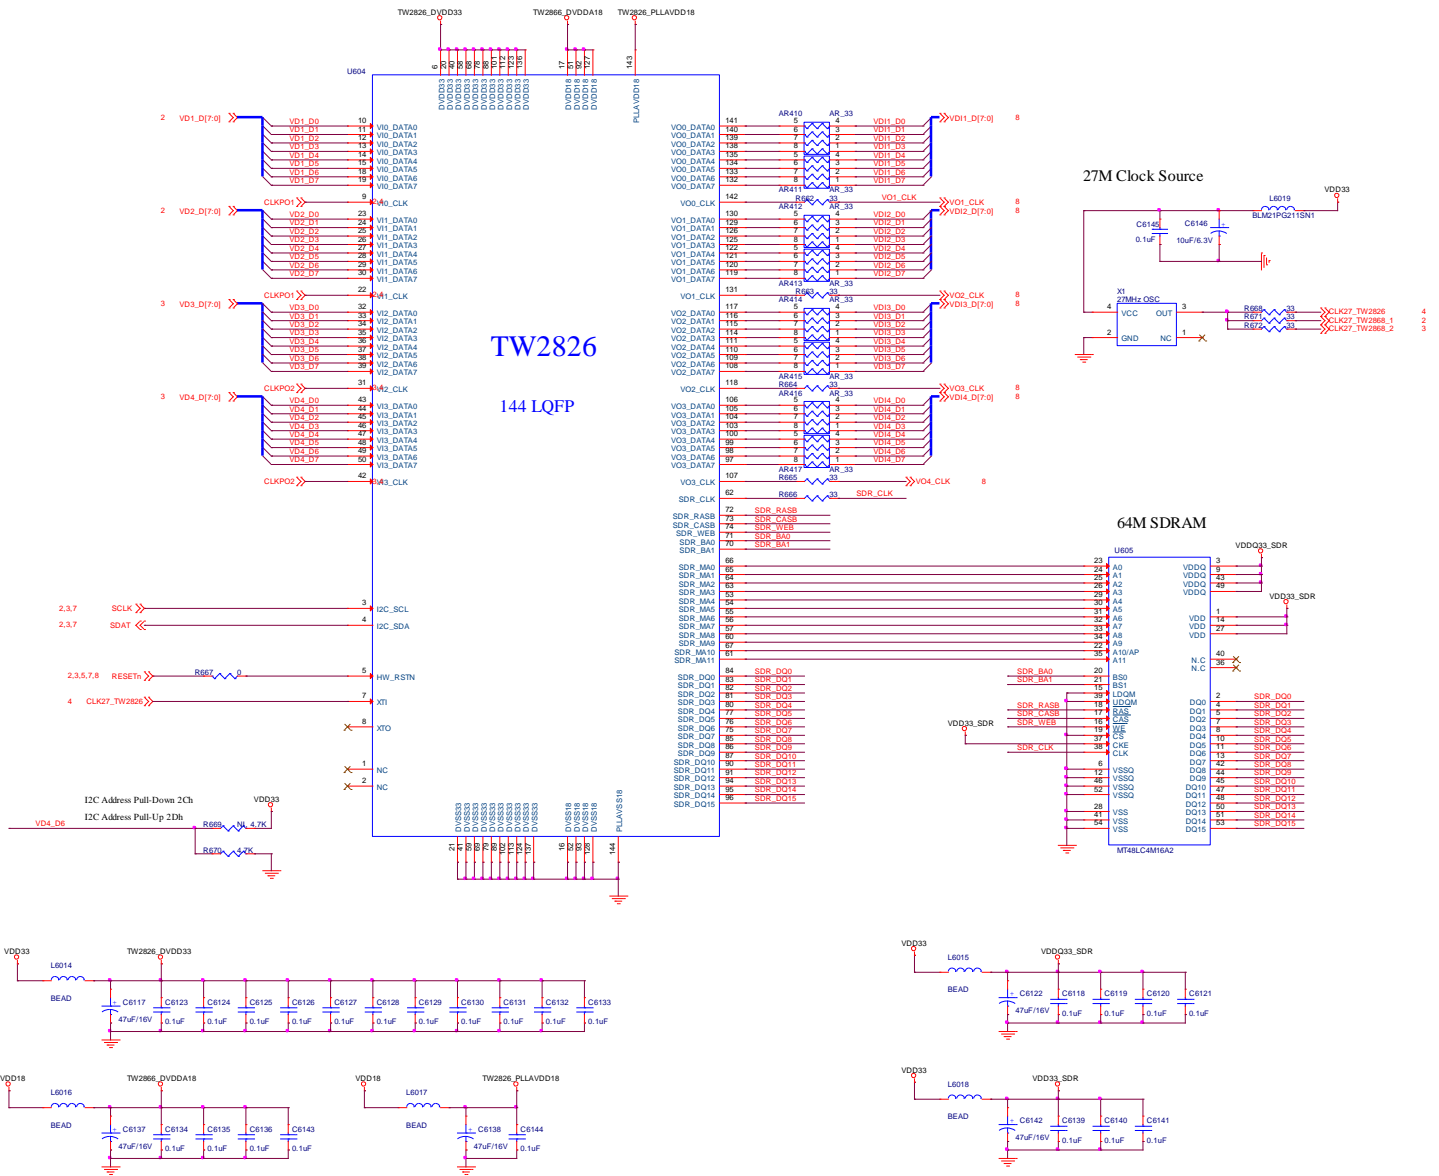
TW2826_DVDD33
TW2866_DVDDA18
TW2826_PLLAVDD18

U604

6 20 40 58 68 78 88 101 112 123 136
17 51 92 127
143

DVDD33 DVDD33 DVDD33 DVDD33 DVDD33 DVDD33 DVDD33 DVDD33 DVDD33 DVDD33 DVDD33
DVDD18 DVDD18 DVDD18 DVDD18
PLLAVDD18

2 VD1_D[7:0]
VD1_D0 10 VI0_DATA0
VD1_D1 11 VI0_DATA1
VD1_D2 12 VI0_DATA2
VD1_D3 13 VI0_DATA3
VD1_D4 14 VI0_DATA4
VD1_D5 15 VI0_DATA5
VD1_D6 18 VI0_DATA6
VD1_D7 19 VI0_DATA7
CLKPO1 9 VI0_CLK

2 VD2_D[7:0]
VD2_D0 23 VI1_DATA0
VD2_D1 24 VI1_DATA1
VD2_D2 25 VI1_DATA2
VD2_D3 26 VI1_DATA3
VD2_D4 27 VI1_DATA4
VD2_D5 28 VI1_DATA5
VD2_D6 29 VI1_DATA6
VD2_D7 30 VI1_DATA7
CLKPO1 22 VI1_CLK

3 VD3_D[7:0]
VD3_D0 32 VI2_DATA0
VD3_D1 33 VI2_DATA1
VD3_D2 34 VI2_DATA2
VD3_D3 35 VI2_DATA3
VD3_D4 36 VI2_DATA4
VD3_D5 37 VI2_DATA5
VD3_D6 38 VI2_DATA6
VD3_D7 39 VI2_DATA7
CLKPO2 31 VI2_CLK

3 VD4_D[7:0]
VD4_D0 43 VI3_DATA0
VD4_D1 44 VI3_DATA1
VD4_D2 45 VI3_DATA2
VD4_D3 46 VI3_DATA3
VD4_D4 47 VI3_DATA4
VD4_D5 48 VI3_DATA5
VD4_D6 49 VI3_DATA6
VD4_D7 50 VI3_DATA7
CLKPO2 42 VI3_CLK

TW2826

144 LQFP

2,3,7 SCLK 3 I2C_SCL
2,3,7 SDAT 4 I2C_SDA
2,3,5,7,8 RESETn R667 0 5 HW_RSTN
4 CLK27_TW2826 7 XTI
8 XTO
1 NC
2 NC

I2C Address Pull-Down 2Ch
I2C Address Pull-Up 2Dh
VDD33
VD4_D6 R669 NI 4.7K
R670 4.7K

DVSS33 DVSS33 DVSS33 DVSS33 DVSS33 DVSS33 DVSS33 DVSS33 DVSS33 DVSS33
DVSS18 DVSS18 DVSS18 DVSS18
PLLAVSS18
21 41 59 69 79 89 102 113 124 137
16 52 93 128
144

VO0_DATA0 141
VO0_DATA1 140
VO0_DATA2 139
VO0_DATA3 138
VO0_DATA4 135
VO0_DATA5 134
VO0_DATA6 133
VO0_DATA7 132
VO0_CLK 142
VO1_DATA0 130
VO1_DATA1 129
VO1_DATA2 126
VO1_DATA3 125
VO1_DATA4 122
VO1_DATA5 121
VO1_DATA6 120
VO1_DATA7 119
VO1_CLK 131
VO2_DATA0 117
VO2_DATA1 116
VO2_DATA2 115
VO2_DATA3 114
VO2_DATA4 111
VO2_DATA5 110
VO2_DATA6 109
VO2_DATA7 108
VO2_CLK 118
VO3_DATA0 106
VO3_DATA1 105
VO3_DATA2 104
VO3_DATA3 103
VO3_DATA4 100
VO3_DATA5 99
VO3_DATA6 98
VO3_DATA7 97
VO3_CLK 107
SDR_CLK 62

AR410 AR_33
AR411 AR_33
R662 33
AR412 AR_33
AR413 AR_33
R663 33
AR414 AR_33
AR415 AR_33
R664 33
AR416 AR_33
AR417 AR_33
R665 33
R666 33

VDI1_D0 VDI1_D1 VDI1_D2 VDI1_D3 VDI1_D4 VDI1_D5 VDI1_D6 VDI1_D7
VDI1_D[7:0] 8
VO1_CLK 8
VDI2_D[7:0] 8
VDI2_D0 VDI2_D1 VDI2_D2 VDI2_D3 VDI2_D4 VDI2_D5 VDI2_D6 VDI2_D7
VO2_CLK 8
VDI3_D[7:0] 8
VDI3_D0 VDI3_D1 VDI3_D2 VDI3_D3 VDI3_D4 VDI3_D5 VDI3_D6 VDI3_D7
VO3_CLK 8
VDI4_D[7:0] 8
VDI4_D0 VDI4_D1 VDI4_D2 VDI4_D3 VDI4_D4 VDI4_D5 VDI4_D6 VDI4_D7
VO4_CLK 8
SDR_CLK

SDR_RASB 72 SDR_RASB
SDR_CASB 73 SDR_CASB
SDR_WEB 74 SDR_WEB
SDR_BA0 71 SDR_BA0
SDR_BA1 70 SDR_BA1
SDR_MA0 66
SDR_MA1 65
SDR_MA2 64
SDR_MA3 63
SDR_MA4 54
SDR_MA5 55
SDR_MA6 56
SDR_MA7 57
SDR_MA8 60
SDR_MA9 67
SDR_MA10 61
SDR_MA11 84
SDR_DQ0 84 SDR_DQ0
SDR_DQ1 83 SDR_DQ1
SDR_DQ2 82 SDR_DQ2
SDR_DQ3 81 SDR_DQ3
SDR_DQ4 80 SDR_DQ4
SDR_DQ5 77 SDR_DQ5
SDR_DQ6 76 SDR_DQ6
SDR_DQ7 75 SDR_DQ7
SDR_DQ8 85 SDR_DQ8
SDR_DQ9 86 SDR_DQ9
SDR_DQ10 87 SDR_DQ10
SDR_DQ11 90 SDR_DQ11
SDR_DQ12 91 SDR_DQ12
SDR_DQ13 94 SDR_DQ13
SDR_DQ14 95 SDR_DQ14
SDR_DQ15 96 SDR_DQ15

27M Clock Source
VDD33
L6019
BLM21PG211SN1
C6145 0.1uF
C6146 10uF/6.3V
X1 27MHz OSC
4 VCC OUT 3
2 GND NC 1
R668 33 CLK27_TW2826 4
R671 33 CLK27_TW2868_1 2
R672 33 CLK27_TW2868_2 3

64M SDRAM
U605
VDDQ33_SDR
23 A0 VDDQ 3
24 A1 VDDQ 9
25 A2 VDDQ 43
26 A3 VDDQ 49
29 A4
30 A5 VDD33_SDR
31 A6 VDD 1
32 A7 VDD 14
33 A8 VDD 27
34 A9
22 A10/AP N.C 40
35 A11 N.C 36
SDR_BA0 20 BS0
SDR_BA1 21 BS1
15 LDQM
39 UDQM
SDR_RASB 18 RAS
SDR_CASB 17 CAS
SDR_WEB 16 WE
VDD33_SDR 19 CS
37 CKE
SDR_CLK 38 CLK
6 VSSQ
12 VSSQ
46 VSSQ
52 VSSQ
28 VSS
41 VSS
54 VSS
DQ0 2 SDR_DQ0
DQ1 4 SDR_DQ1
DQ2 5 SDR_DQ2
DQ3 7 SDR_DQ3
DQ4 8 SDR_DQ4
DQ5 10 SDR_DQ5
DQ6 11 SDR_DQ6
DQ7 13 SDR_DQ7
DQ8 42 SDR_DQ8
DQ9 44 SDR_DQ9
DQ10 45 SDR_DQ10
DQ11 47 SDR_DQ11
DQ12 48 SDR_DQ12
DQ13 50 SDR_DQ13
DQ14 51 SDR_DQ14
DQ15 53 SDR_DQ15
MT48LC4M16A2

VDD33 L6014 BEAD TW2826_DVDD33
C6117 47uF/16V
C6123 0.1uF C6124 0.1uF C6125 0.1uF C6126 0.1uF C6127 0.1uF C6128 0.1uF C6129 0.1uF C6130 0.1uF C6131 0.1uF C6132 0.1uF C6133 0.1uF

VDD33 L6015 BEAD VDDQ33_SDR
C6122 47uF/16V C6118 0.1uF C6119 0.1uF C6120 0.1uF C6121 0.1uF

VDD18 L6016 BEAD TW2866_DVDDA18
C6137 47uF/16V C6134 0.1uF C6135 0.1uF C6136 0.1uF C6143 0.1uF

VDD18 L6017 BEAD TW2826_PLLAVDD18
C6138 47uF/16V C6144 0.1uF

VDD33 L6018 BEAD VDD33_SDR
C6142 47uF/16V C6139 0.1uF C6140 0.1uF C6141 0.1uF